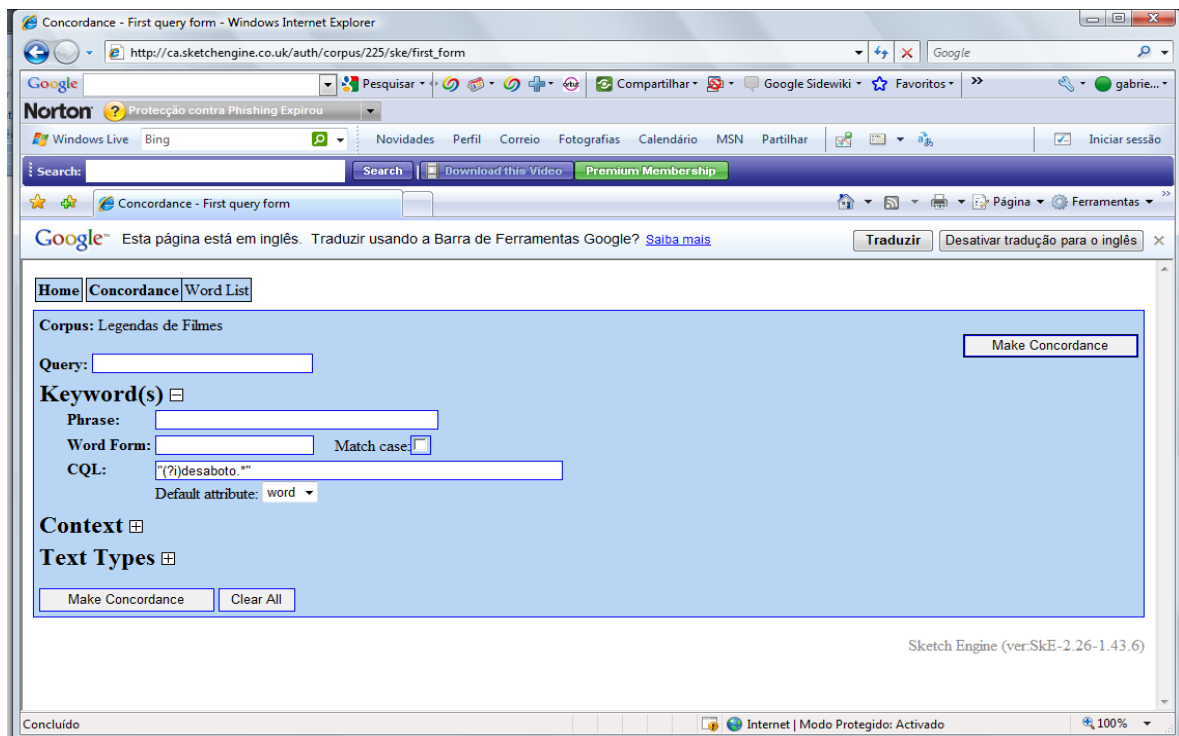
Concordance - First query form - Windows Internet Explorer

http://ca.sketchengine.co.uk/auth/corpus/225/ske/first_form

Google

Google Pesquisar Compartilhar Google Sidewiki Favoritos gabrie...

Norton Protecção contra Phishing Expirou

Windows Live Bing Novidades Perfil Correio Fotografias Calendário MSN Partilhar Iniciar sessão

Search: Search Download this Video Premium Membership

Concordance - First query form

Página Ferramentas

Google Esta página está em inglês. Traduzir usando a Barra de Ferramentas Google? Saiba mais Traduzir Desativar tradução para o inglês

Home Concordance Word List

Corpus: Legendas de Filmes

Make Concordance

Query:

Keyword(s)

Phrase:

Word Form: Match case:

CQL: "(?i)desaboto.*"

Default attribute: word

Context

Text Types

Make Concordance Clear All

Sketch Engine (ver:SkE-2.26-1.43.6)

Concluído Internet | Modo Protegido: Activado 100%